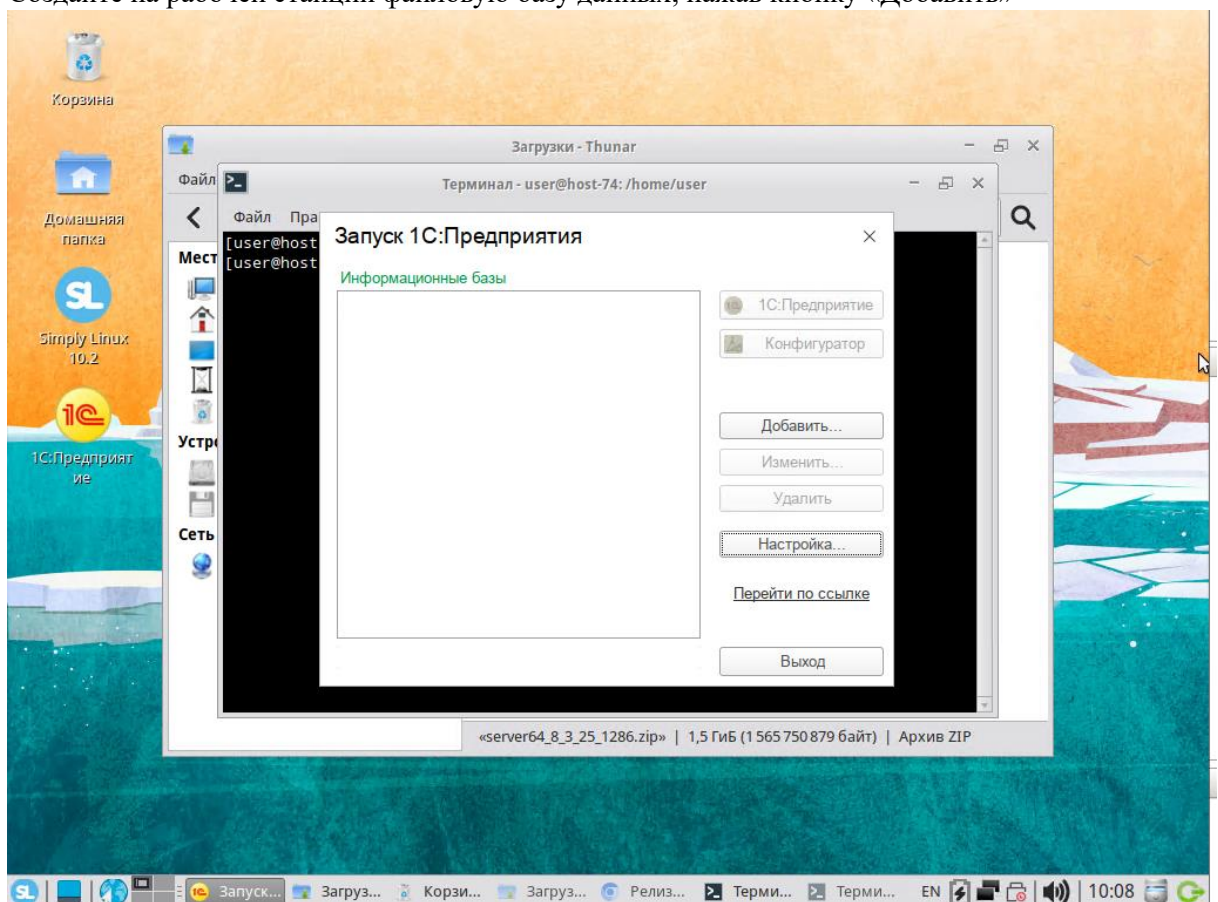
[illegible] «Добавить»

Корзина

Домашняя папка

Simply Linux 10.2

1С:Предприятие

Загрузки - Thunar

Файл

Терминал - user@host-74: /home/user

Файл Пра

[user@host
[user@host

Мест

Устр

Сеть

Запуск 1С:Предприятия

Информационные базы

1С:Предприятие

Конфигуратор

Добавить...

Изменить...

Удалить

Настройка...

Перейти по ссылке

Выход

«server64_8_3_25_1286.zip» | 1,5 ГиБ (1 565 750 879 байт) | Архив ZIP

Запуск... Загруз... Корзи... Загруз... Релиз... Терми... Терми... EN 10:08